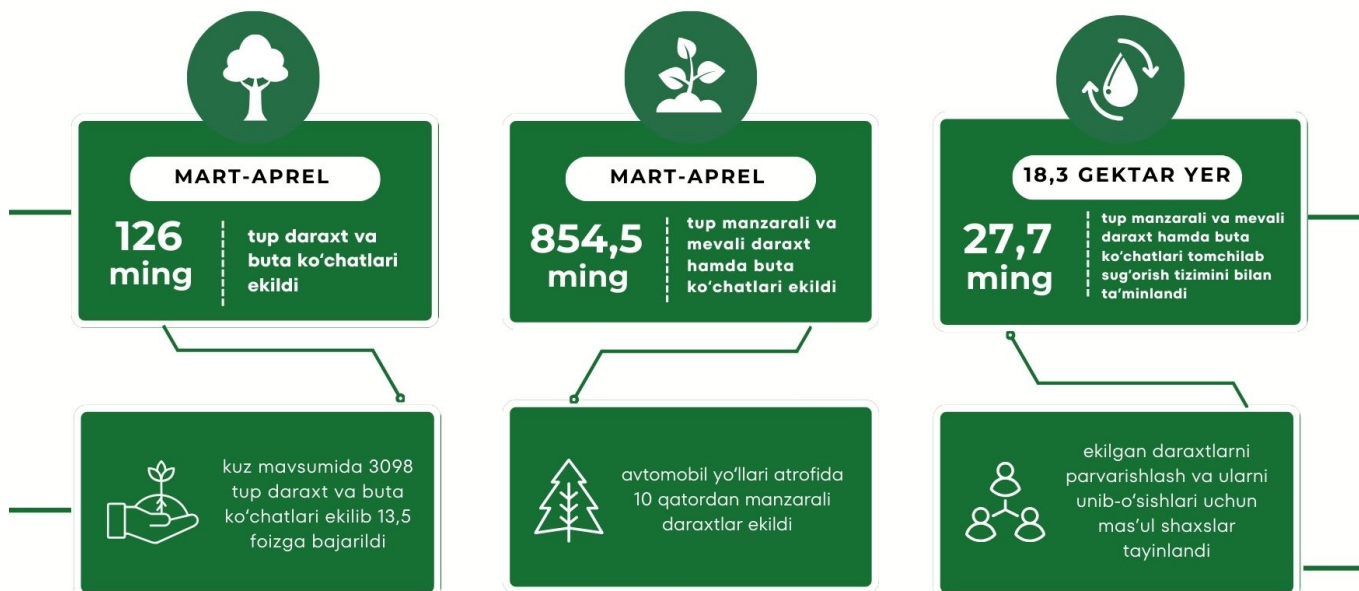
MART-APREL

126 ming

tup daraxt va buta ko‘chatlari ekildi

MART-APREL

854,5 ming

tup manzarali va mevali daraxt hamda buta ko‘chatlari ekildi

18,3 GEKTAR YER

27,7 ming

tup manzarali va mevali daraxt hamda buta ko‘chatlari tomchilab sug‘orish tizimini bilan ta’minlandi

kuz mavsumida 3098 tup daraxt va buta ko‘chatlari ekilib 13,5 foizga bajarildi

avtomobil yo‘llari atrofida 10 qatordan manzarali daraxtlar ekildi

ekilgan daraxtlarni parvarishlash va ularni unib-o‘sishlari uchun mas’ul shaxslar tayinlandi